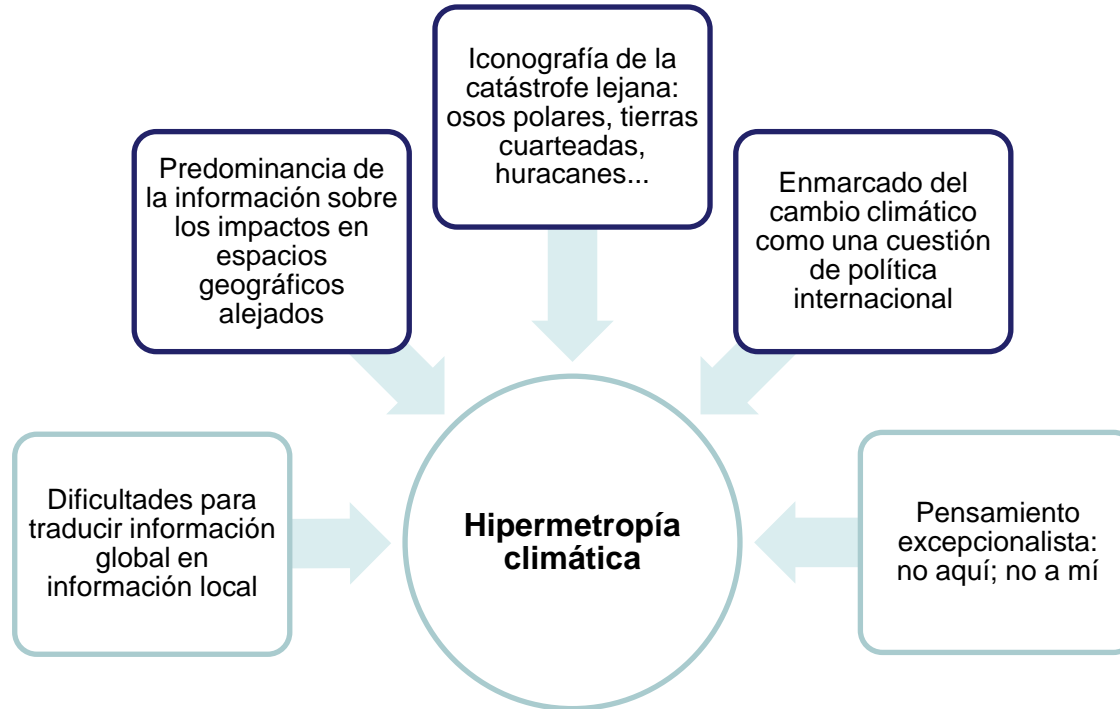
Iconografía de la catástrofe lejana: osos polares, tierras cuarteadas, huracanes...

Predominancia de la información sobre los impactos en espacios geográficos alejados

Enmarcado del cambio climático como una cuestión de política internacional

Dificultades para traducir información global en información local

Hipermetropía climática

Pensamiento excepcionalista: no aquí; no a mí